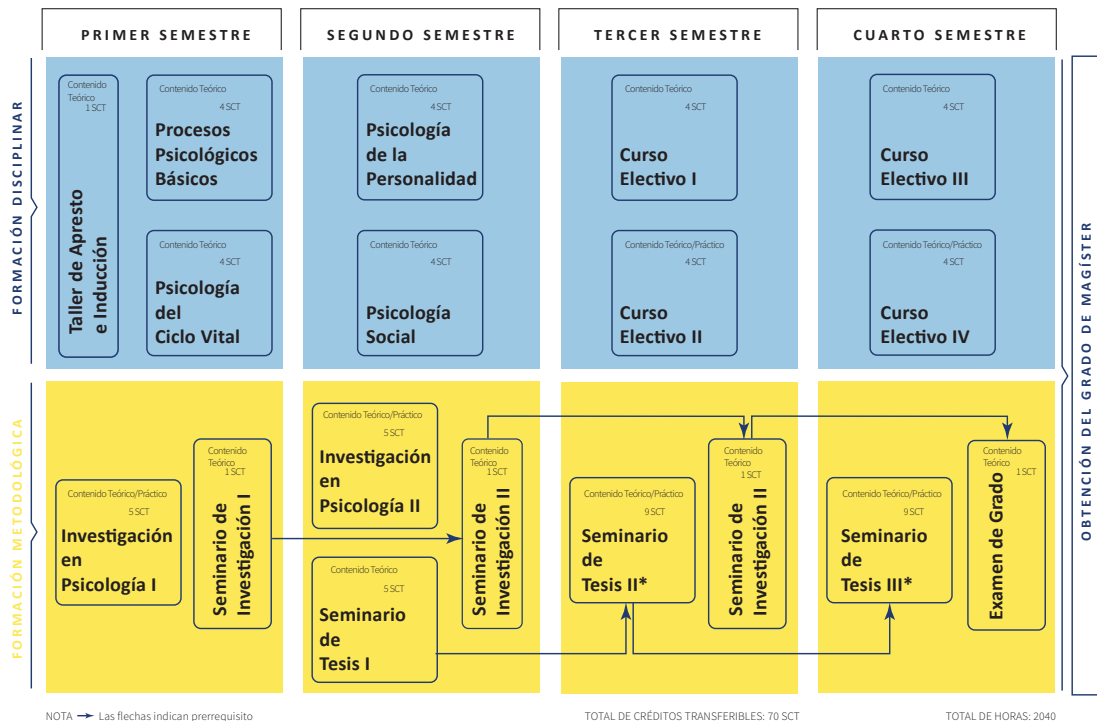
PRIMER SEMESTRE

SEGUNDO SEMESTRE

TERCER SEMESTRE

CUARTO SEMESTRE

FORMACIÓN DISCIPLINAR

Contenido Teórico 1 SCT
Taller de Apresto e Inducción

Contenido Teórico 4 SCT
Procesos Psicológicos Básicos

Contenido Teórico 4 SCT
Psicología del Ciclo Vital

Contenido Teórico 4 SCT
Psicología de la Personalidad

Contenido Teórico 4 SCT
Psicología Social

Contenido Teórico 4 SCT
Curso Electivo I

Contenido Teórico/Práctico 4 SCT
Curso Electivo II

Contenido Teórico 4 SCT
Curso Electivo III

Contenido Teórico/Práctico 4 SCT
Curso Electivo IV

FORMACIÓN METODOLÓGICA

Contenido Teórico/Práctico 5 SCT
Investigación en Psicología I

Contenido Teórico 1 SCT
Seminario de Investigación I

Contenido Teórico/Práctico 5 SCT
Investigación en Psicología II

Contenido Teórico 5 SCT
Seminario de Tesis I

Contenido Teórico 1 SCT
Seminario de Investigación II

Contenido Teórico/Práctico 9 SCT
Seminario de Tesis II*

Contenido Teórico 1 SCT
Seminario de Investigación II

Contenido Teórico/Práctico 9 SCT
Seminario de Tesis III*

Contenido Teórico 1 SCT
Examen de Grado

OBTENCIÓN DEL GRADO DE MAGÍSTER

NOTA → Las flechas indican prerrequisito

TOTAL DE CRÉDITOS TRANSFERIBLES: 70 SCT

TOTAL DE HORAS: 2040